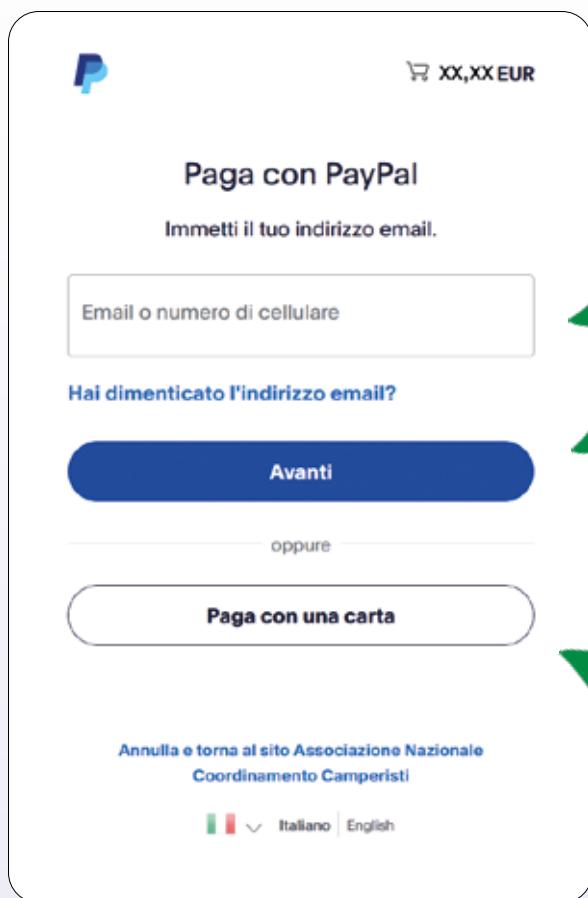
XX,XX EUR

Paga con PayPal

Immetti il tuo indirizzo email.

Email o numero di cellulare

Hai dimenticato l'indirizzo email?

Avanti

oppure

Paga con una carta

Annulla e torna al sito Associazione Nazionale Coordinamento Camperisti

Italiano | English